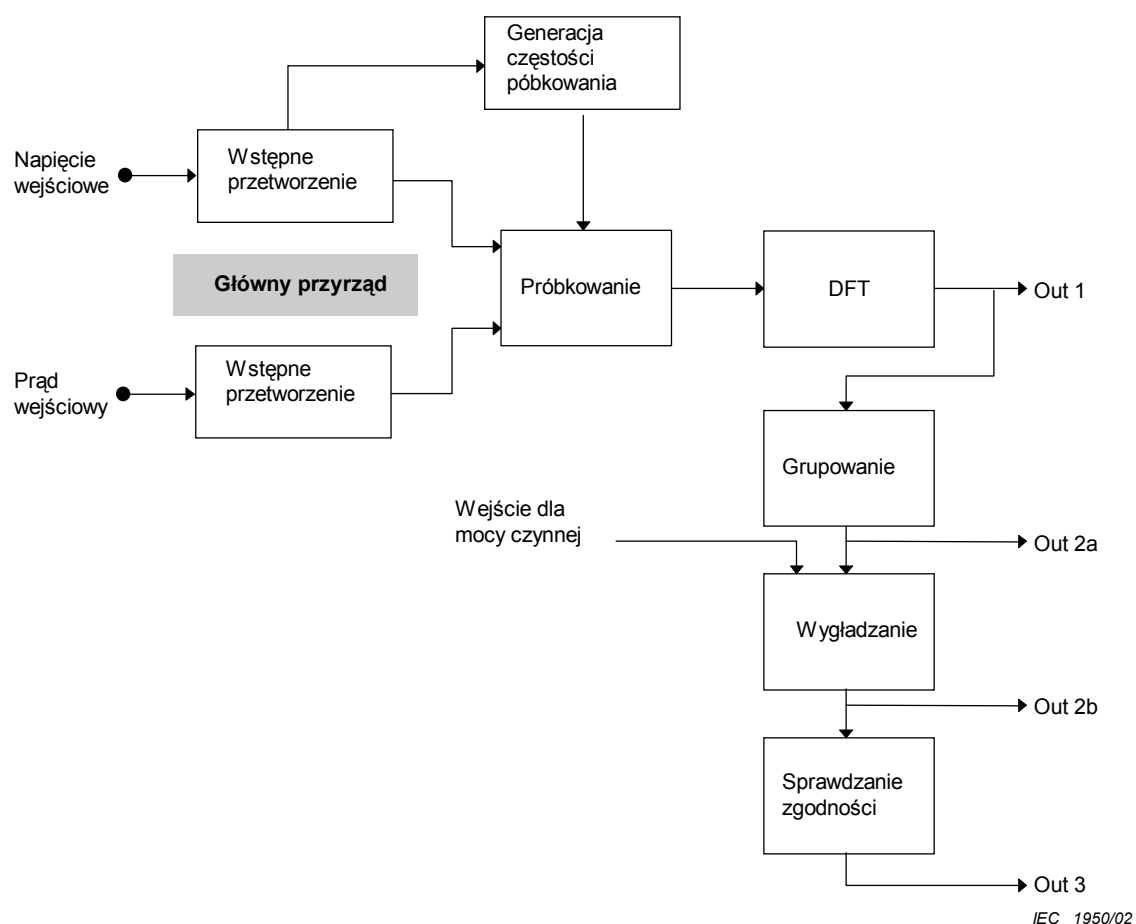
Generacja częstości póbkowania

Napięcie wejściowe

Wstępne przetworzenie

Główny przyrząd

Próbkowanie

DFT

Out 1

Prąd wejściowy

Wstępne przetworzenie

Grupowanie

Wejście dla mocy czynnej

Out 2a

Wygładzanie

Out 2b

Sprawdzanie zgodności

Out 3

IEC 1950/02